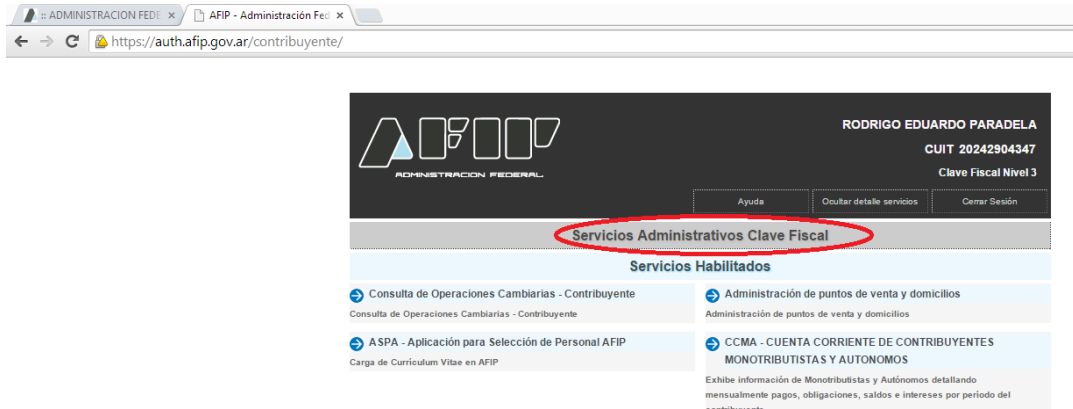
:: ADMINISTRACION FEDE ×
AFIP - Administración Fed ×
https://auth.afip.gov.ar/contribuyente/

AFIP
ADMINISTRACION FEDERAL

RODRIGO EDUARDO PARADELA
CUIT 20242904347
Clave Fiscal Nivel 3

Ayuda
Ocultar detalle servicios
Cerrar Sesión

Servicios Administrativos Clave Fiscal

Servicios Habilitados

Consulta de Operaciones Cambiarias - Contribuyente
Consulta de Operaciones Cambiarias - Contribuyente

Administración de puntos de venta y domicilios
Administración de puntos de venta y domicilios

ASPA - Aplicación para Selección de Personal AFIP
Carga de Curriculum Vitae en AFIP

CCMA - CUENTA CORRIENTE DE CONTRIBUYENTES MONOTRIBUTISTAS Y AUTONOMOS
Exhibe información de Monotributistas y Autónomos detallando mensualmente pagos, obligaciones, saldos e intereses por período del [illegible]